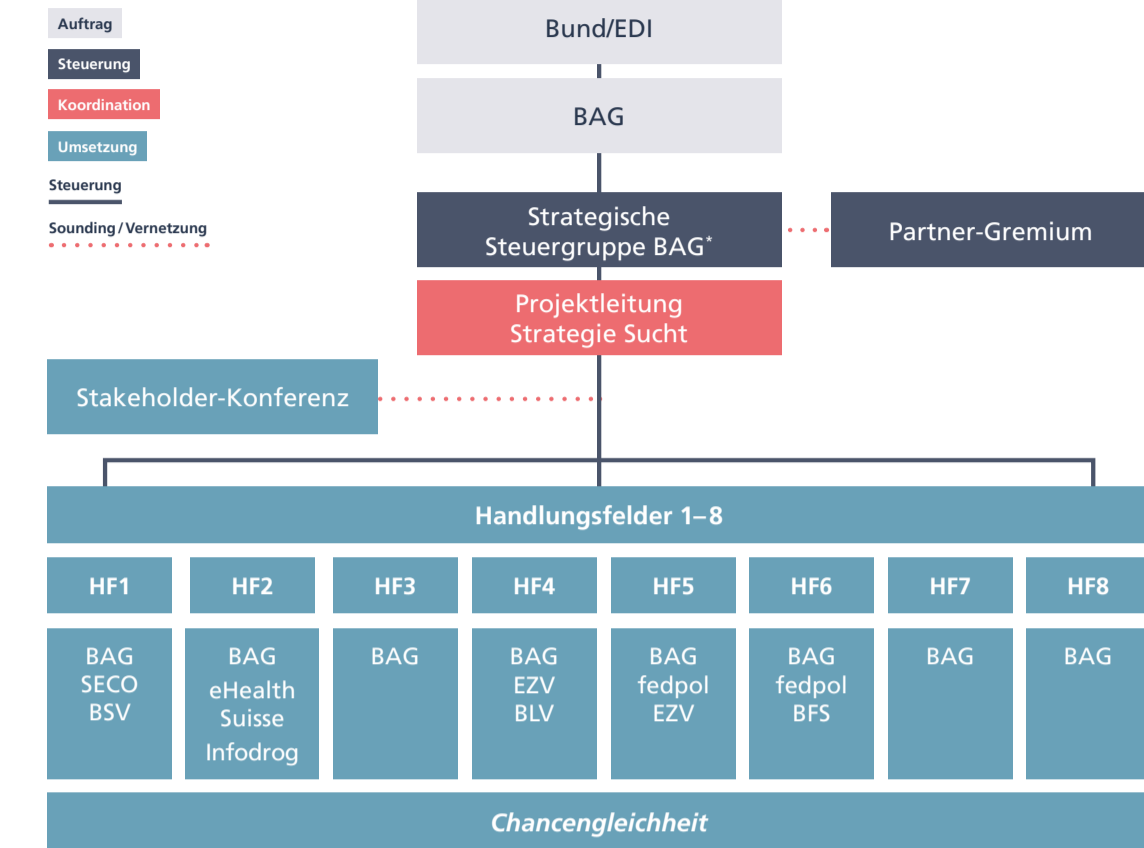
Auftrag
Steuerung
Koordination
Umsetzung
Steuerung
Sounding / Vernetzung

Bund/EDI

BAG

Strategische Steuergruppe BAG*

Partner-Gremium

Projektleitung Strategie Sucht

Stakeholder-Konferenz

Handlungsfelder 1–8

| HF1 | HF2 | HF3 | HF4 | HF5 | HF6 | HF7 | HF8 |
|---|---|---|---|---|---|---|---|
| BAG SECO BSV | BAG eHealth Suisse Infodrog | BAG | BAG EZV BLV | BAG fedpol EZV | BAG fedpol BFS | BAG | BAG |

Chancengleichheit